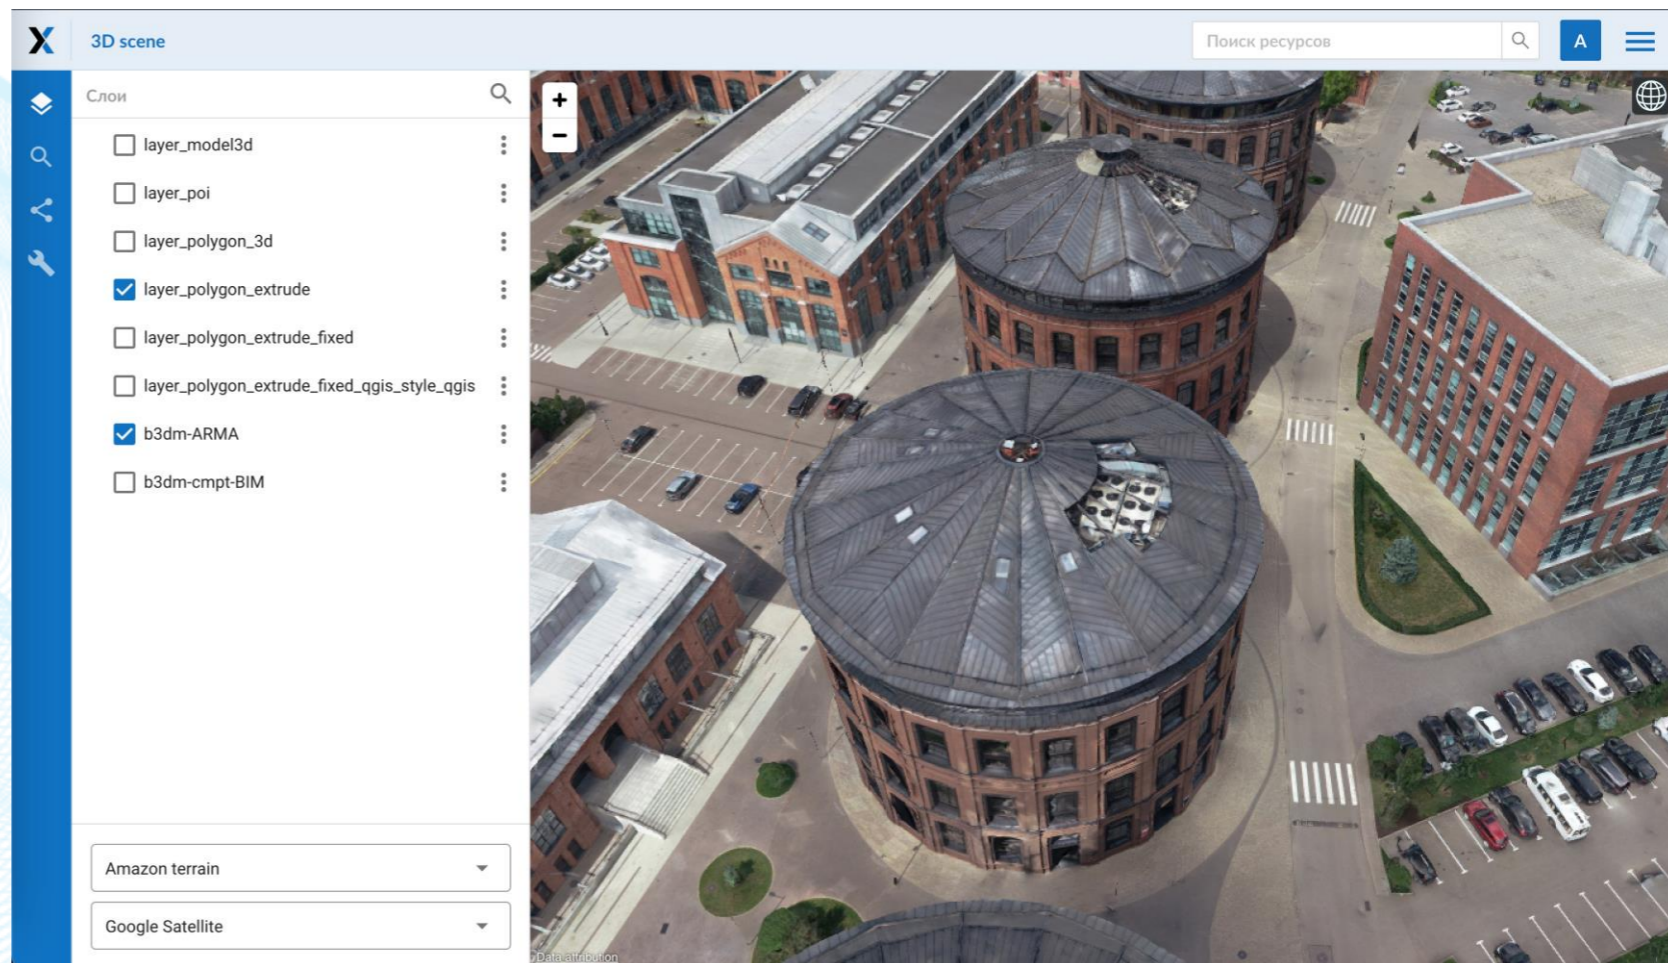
3D scene

Поиск ресурсов

A

Слои

layer_model3d

layer_poi

layer_polygon_3d

layer_polygon_extrude

layer_polygon_extrude_fixed

layer_polygon_extrude_fixed_qgis_style_qgis

b3dm-ARMA

b3dm-cmpt-BIM

Amazon terrain

Google Satellite

+

−

Data attribution